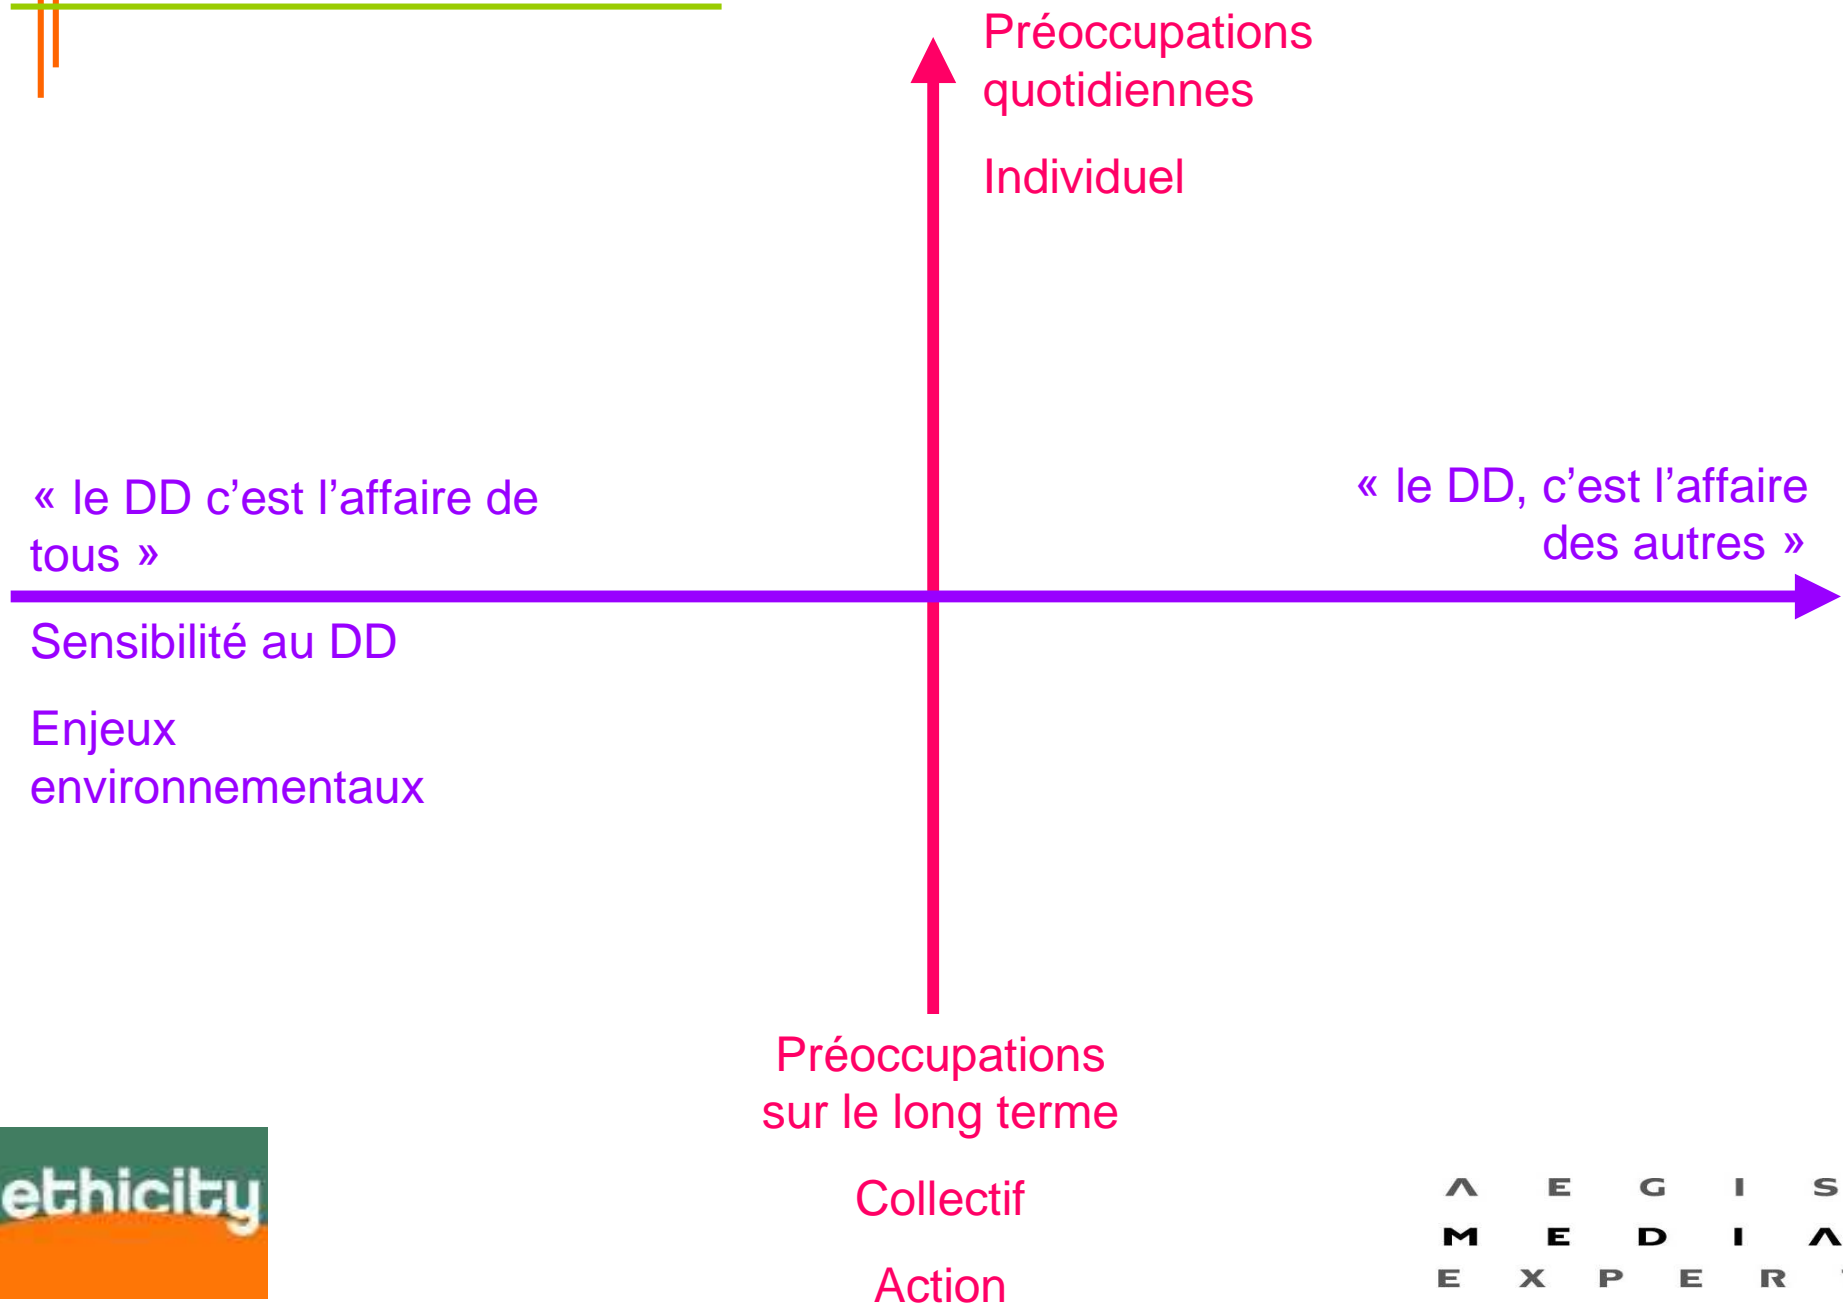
Préoccupations quotidiennes

Individuel

« le DD c'est l'affaire de tous »

« le DD, c'est l'affaire des autres »

Sensibilité au DD

Enjeux environnementaux

Préoccupations sur le long terme

Collectif

Action

ethicity

AEGIS
MEDIA
EXPER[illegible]